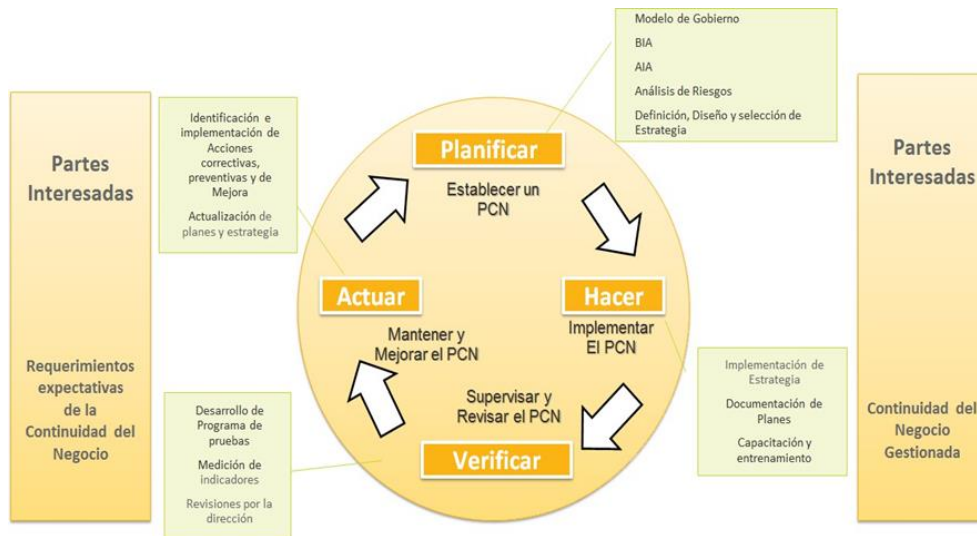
Partes Interesadas

Requerimientos expectativas de la Continuidad del Negocio

Identificación e implementación de Acciones correctivas, preventivas y de Mejora

Actualización de planes y estrategia

Modelo de Gobierno

BIA

AIA

Análisis de Riesgos

Definición, Diseño y selección de Estrategia

Planificar

Establecer un PCN

Hacer

Implementar El PCN

Verificar

Supervisar y Revisar el PCN

Actuar

Mantener y Mejorar el PCN

Implementación de Estrategia

Documentación de Planes

Capacitación y entrenamiento

Desarrollo de Programa de pruebas

Medición de indicadores

Revisiones por la dirección

Partes Interesadas

Continuidad del Negocio Gestionada